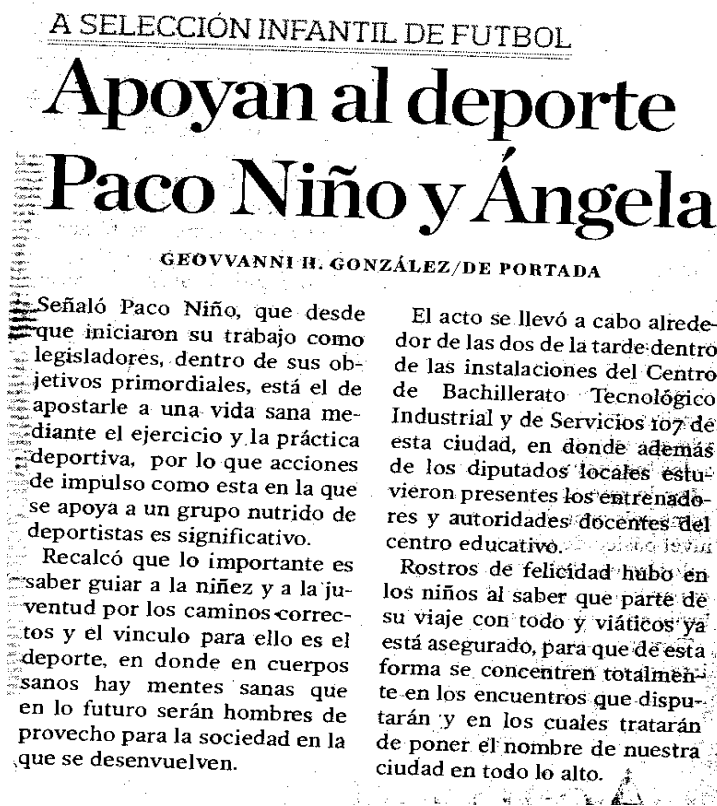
A SELECCIÓN INFANTIL DE FUTBOL

Apoyan al deporte Paco Niño y Ángela

GEOVVANNI H. GONZÁLEZ/DE PORTADA

Señaló Paco Niño, que desde que iniciaron su trabajo como legisladores, dentro de sus objetivos primordiales, está el de apostarle a una vida sana mediante el ejercicio y la práctica deportiva, por lo que acciones de impulso como esta en la que se apoya a un grupo nutrido de deportistas es significativo.

Recalcó que lo importante es saber guiar a la niñez y a la juventud por los caminos correctos y el vinculo para ello es el deporte, en donde en cuerpos sanos hay mentes sanas que en lo futuro serán hombres de provecho para la sociedad en la que se desenvuelven.

El acto se llevó a cabo alrededor de las dos de la tarde dentro de las instalaciones del Centro de Bachillerato Tecnológico Industrial y de Servicios 107 de esta ciudad, en donde además de los diputados locales estuvieron presentes los entrenadores y autoridades docentes del centro educativo.

Rostros de felicidad hubo en los niños al saber que parte de su viaje con todo y viáticos ya está asegurado, para que de esta forma se concentren totalmente en los encuentros que disputarán y en los cuales tratarán de poner el nombre de nuestra ciudad en todo lo alto.